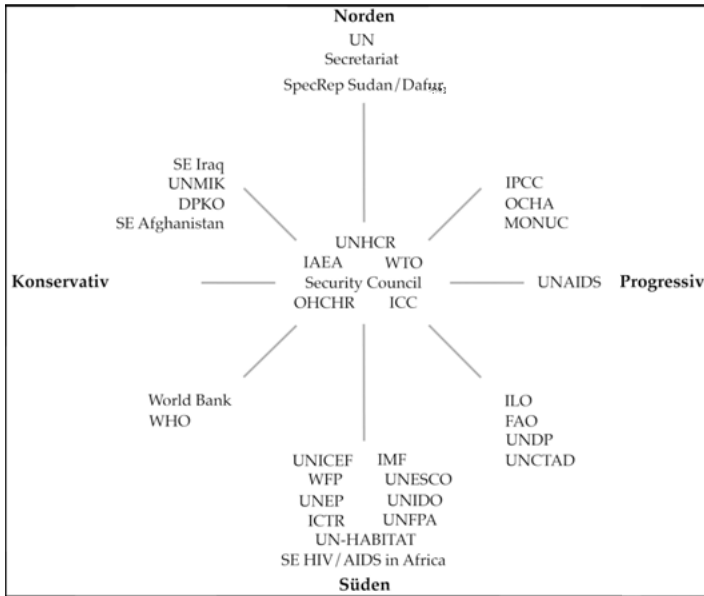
Norden
UN
Secretariat
SpecRep Sudan/Dafur

SE Iraq
UNMIK
DPKO
SE Afghanistan

IPCC
OCHA
MONUC

UNHCR
IAEA WTO
Security Council
OHCHR ICC

Konservativ

UNAIDS

Progressiv

World Bank
WHO

ILO
FAO
UNDP
UNCTAD

UNICEF IMF
WFP UNESCO
UNEP UNIDO
ICTR UNFPA
UN-HABITAT
SE HIV/AIDS in Africa
Süden